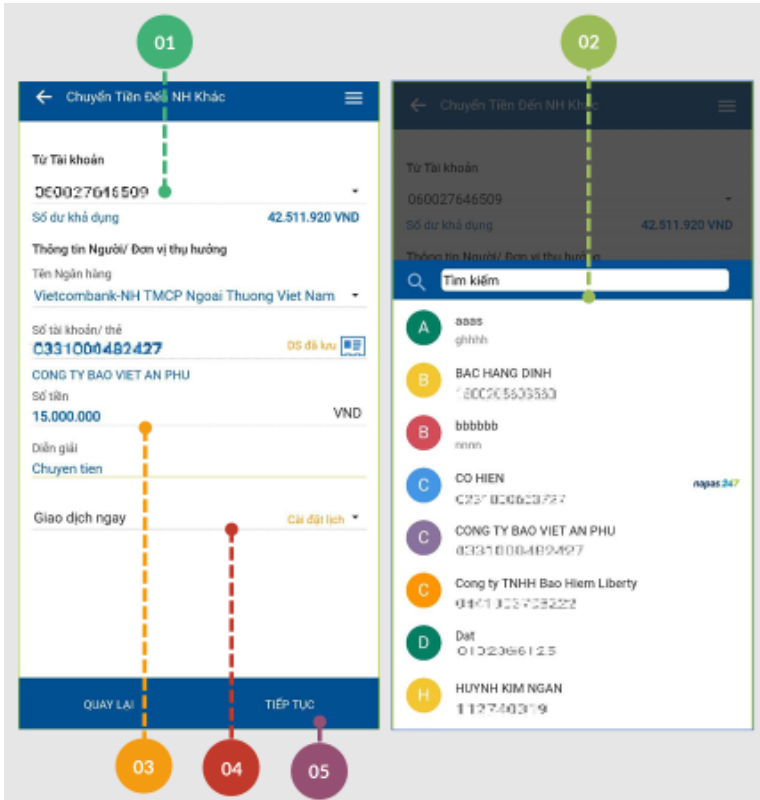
01

Chuyển Tiền Đến NH Khác

Từ Tài khoản
060027646509
Số dư khả dụng 42.511.920 VND

Thông tin Người/ Đơn vị thụ hưởng
Tên Ngân hàng
Vietcombank-NH TMCP Ngoai Thuong Viet Nam
Số tài khoản/ thẻ
0331000482427 DS đã lưu
CONG TY BAO VIET AN PHU
Số tiền
15.000.000 VND
Diễn giải
Chuyen tien

Giao dịch ngay Cài đặt lịch

QUAY LẠI TIẾP TỤC

03 04 05

02

Chuyển Tiền Đến NH Khác

Từ Tài khoản
060027646509
Số dư khả dụng 42.511.920 VND
Thông tin Người/ Đơn vị thụ hưởng

Tìm kiếm

A aaas
ghhhh
B BAC HANG DINH
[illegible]
B bbbbbb
nnnn
C CO HIEN napas 247
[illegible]
C CONG TY BAO VIET AN PHU
0331000482427
C Cong ty TNHH Bao Hiem Liberty
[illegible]
D Dat
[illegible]
H HUYNH KIM NGAN
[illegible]